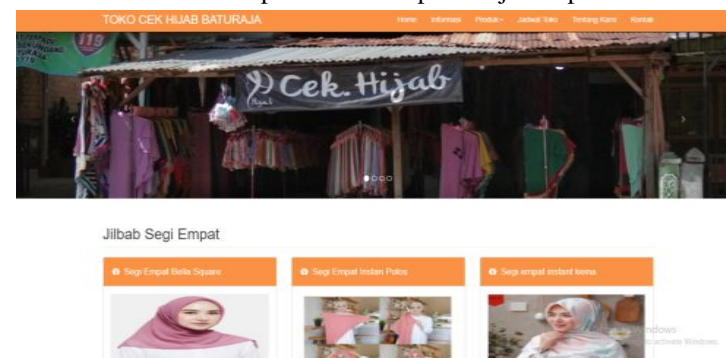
TOKO CEK HIJAB BATURAJA

Home Informasi Produk Jadwal Toko Tentang Kami Kontak

Cek. Hijab

Jilbab Segi Empat

Segi Empat Bella Square

Segi Empat Instan Polos

Segi empat instant kerna

Windows
Activate Windows